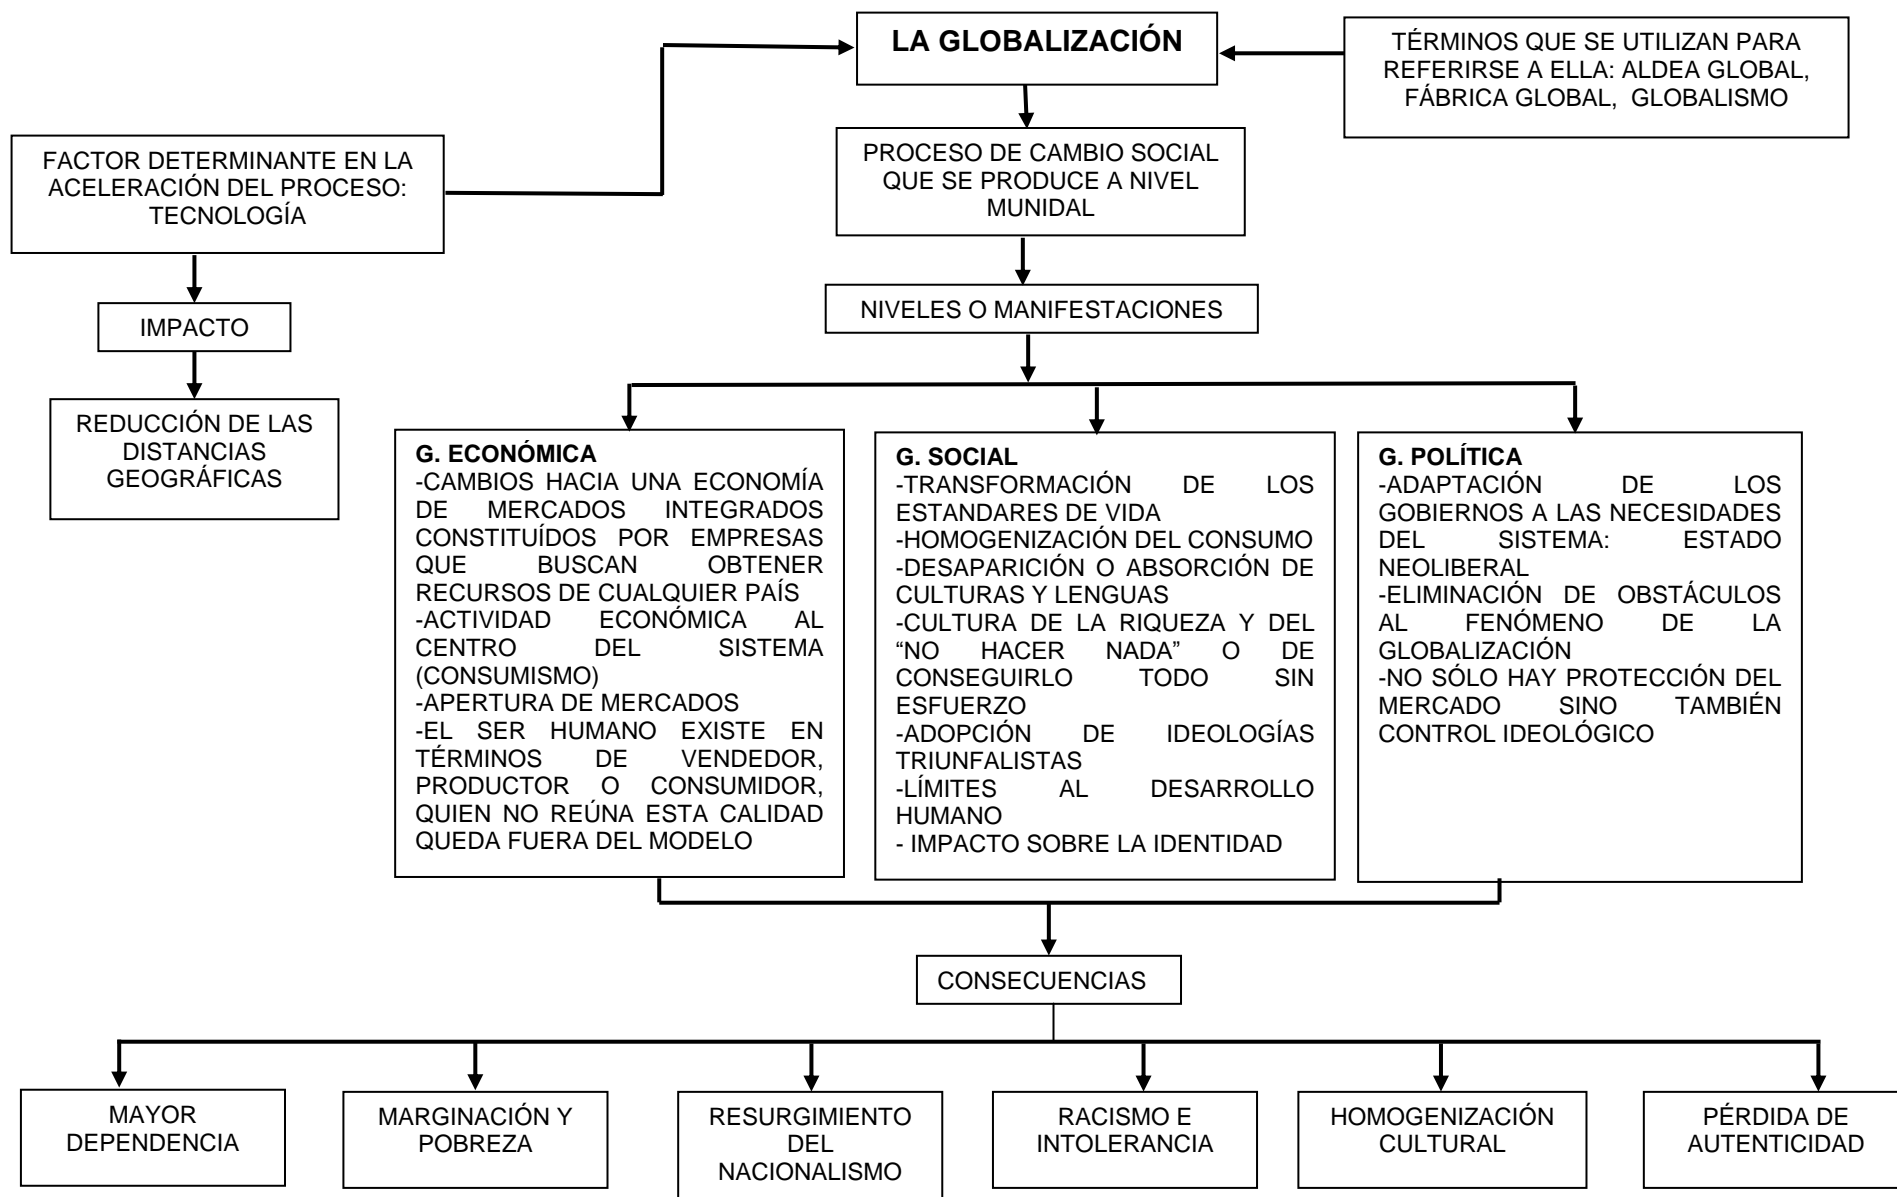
LA GLOBALIZACIÓN

TÉRMINOS QUE SE UTILIZAN PARA REFERIRSE A ELLA: ALDEA GLOBAL, FÁBRICA GLOBAL, GLOBALISMO

FACTOR DETERMINANTE EN LA ACELERACIÓN DEL PROCESO: TECNOLOGÍA

IMPACTO

REDUCCIÓN DE LAS DISTANCIAS GEOGRÁFICAS

PROCESO DE CAMBIO SOCIAL QUE SE PRODUCE A NIVEL MUNIDAL

NIVELES O MANIFESTACIONES

G. ECONÓMICA
-CAMBIOS HACIA UNA ECONOMÍA DE MERCADOS INTEGRADOS CONSTITUÍDOS POR EMPRESAS QUE BUSCAN OBTENER RECURSOS DE CUALQUIER PAÍS
-ACTIVIDAD ECONÓMICA AL CENTRO DEL SISTEMA (CONSUMISMO)
-APERTURA DE MERCADOS
-EL SER HUMANO EXISTE EN TÉRMINOS DE VENDEDOR, PRODUCTOR O CONSUMIDOR, QUIEN NO REÚNA ESTA CALIDAD QUEDA FUERA DEL MODELO

G. SOCIAL
-TRANSFORMACIÓN DE LOS ESTANDARES DE VIDA
-HOMOGENIZACIÓN DEL CONSUMO
-DESAPARICIÓN O ABSORCIÓN DE CULTURAS Y LENGUAS
-CULTURA DE LA RIQUEZA Y DEL "NO HACER NADA" O DE CONSEGUIRLO TODO SIN ESFUERZO
-ADOPCIÓN DE IDEOLOGÍAS TRIUNFALISTAS
-LÍMITES AL DESARROLLO HUMANO
- IMPACTO SOBRE LA IDENTIDAD

G. POLÍTICA
-ADAPTACIÓN DE LOS GOBIERNOS A LAS NECESIDADES DEL SISTEMA: ESTADO NEOLIBERAL
-ELIMINACIÓN DE OBSTÁCULOS AL FENÓMENO DE LA GLOBALIZACIÓN
-NO SÓLO HAY PROTECCIÓN DEL MERCADO SINO TAMBIÉN CONTROL IDEOLÓGICO

CONSECUENCIAS

MAYOR DEPENDENCIA

MARGINACIÓN Y POBREZA

RESURGIMIENTO DEL NACIONALISMO

RACISMO E INTOLERANCIA

HOMOGENIZACIÓN CULTURAL

PÉRDIDA DE AUTENTICIDAD